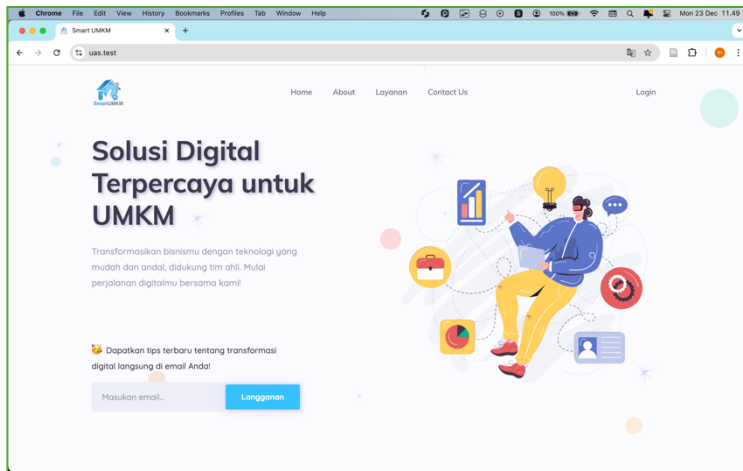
Chrome File Edit View History Bookmarks Profiles Tab Window Help

100% Mon 23 Dec 11.49

Smart UMKM

uas.test

SmartUMKM

Home About Layanan Contact Us

Login

Solusi Digital Terpercaya untuk UMKM

Transformasikan bisnismu dengan teknologi yang mudah dan andal, didukung tim ahli. Mulai perjalanan digitalmu bersama kami!

Dapatkan tips terbaru tentang transformasi digital langsung di email Anda!

Masukan email...

Langganan